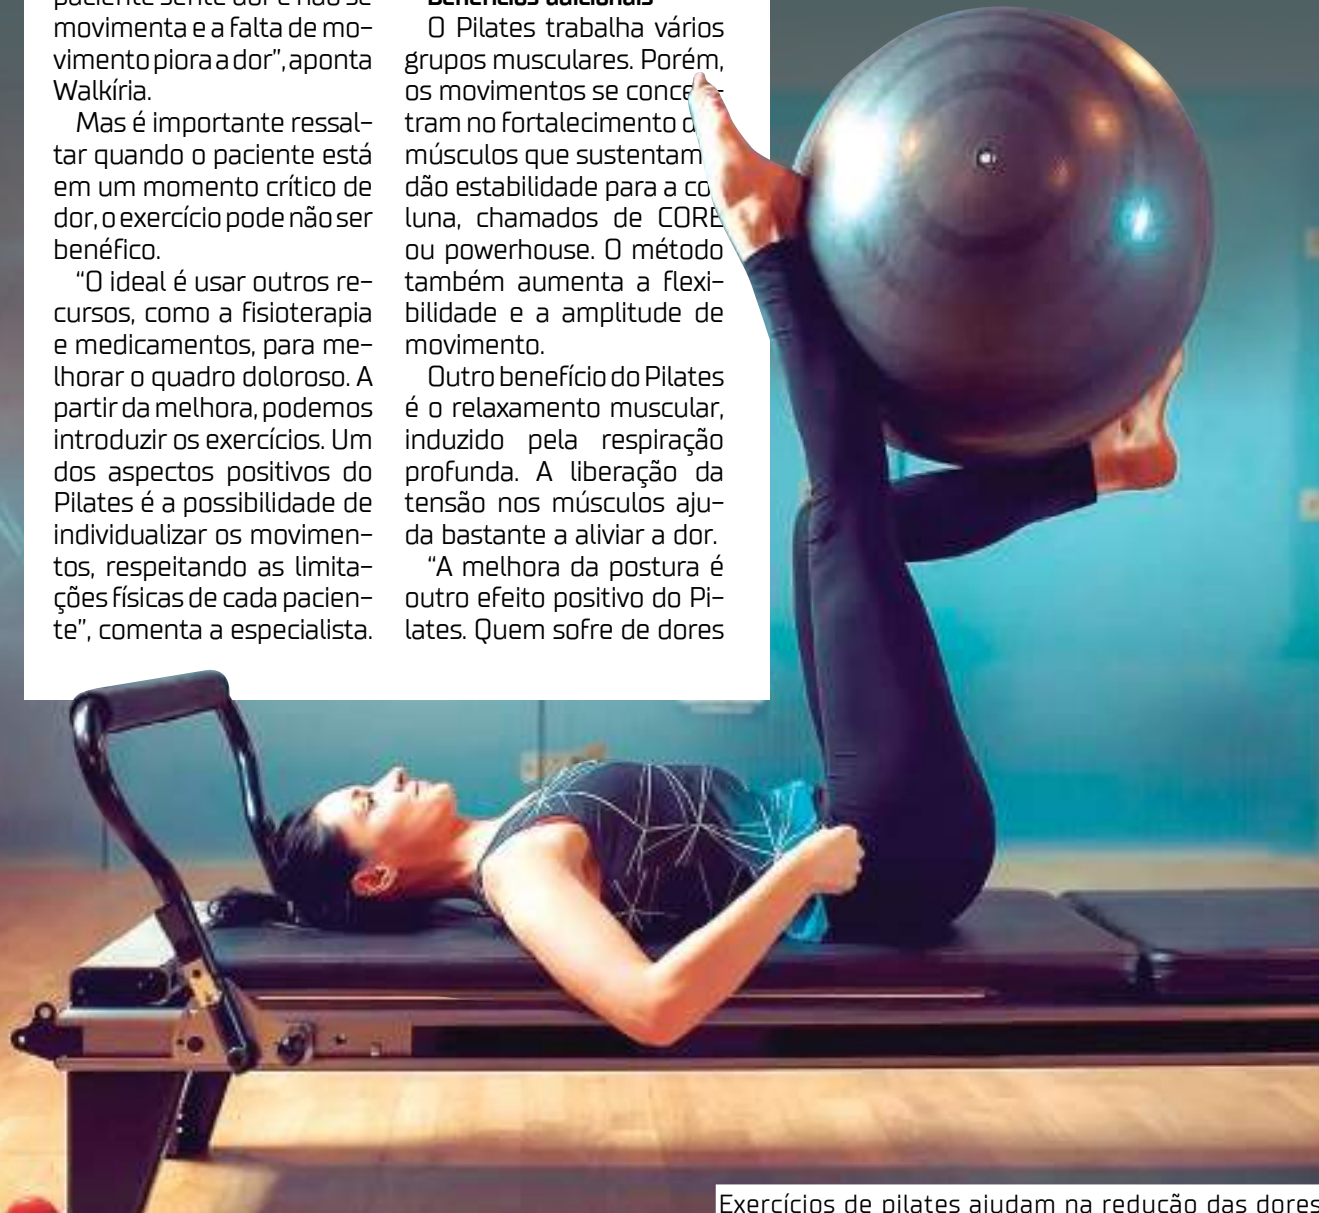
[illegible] movimenta e a falta de movimento piora a dor", aponta Walkíria.

Mas é importante ressaltar quando o paciente está em um momento crítico de dor, o exercício pode não ser benéfico.

"O ideal é usar outros recursos, como a fisioterapia e medicamentos, para melhorar o quadro doloroso. A partir da melhora, podemos introduzir os exercícios. Um dos aspectos positivos do Pilates é a possibilidade de individualizar os movimentos, respeitando as limitações físicas de cada paciente", comenta a especialista.

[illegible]

O Pilates trabalha vários grupos musculares. Porém, os movimentos se conce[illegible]tram no fortalecimento d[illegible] músculos que sustentam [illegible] dão estabilidade para a co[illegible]luna, chamados de CORE ou powerhouse. O método também aumenta a flexibilidade e a amplitude de movimento.

Outro benefício do Pilates é o relaxamento muscular, induzido pela respiração profunda. A liberação da tensão nos músculos ajuda bastante a aliviar a dor.

"A melhora da postura é outro efeito positivo do Pilates. Quem sofre de dores

Exercícios de pilates ajudam na redução das dores